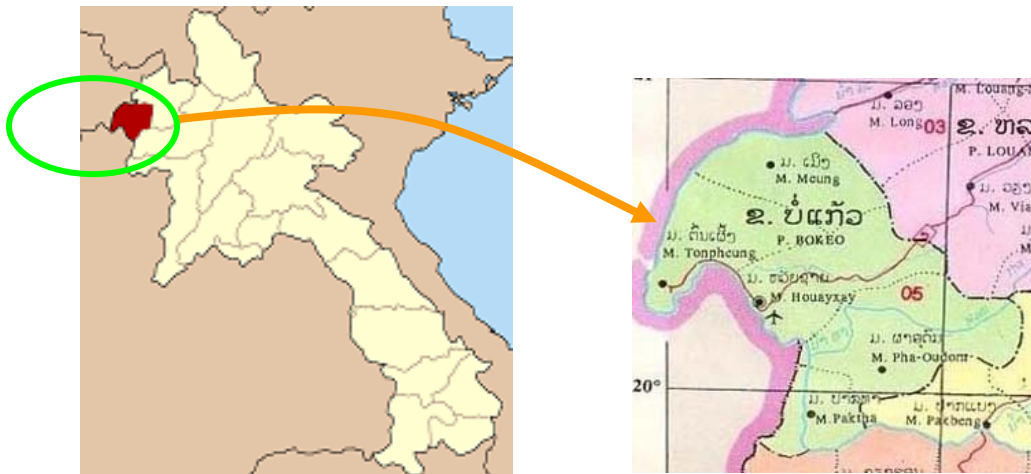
M. Louang-
ມ. ລອງ
M. Long
03
ຂ. ຫລ
P. LOUA
ມ. ເມິງ
M. Meung
ຂ. ບໍ່ແກ້ວ
P. BOKEO
ມ. ອ
M. Via
ມ. ຕົ້ນເຜີ້ງ
M. Tonpheung
ມ. ຫ້ວຍຊາຍ
M. Houayxay
05
ມ. ຜາອຸດົມ
M. Pha-Oudom
20°
ມ. ປາກທາ
M. Paktha
ມ. ປາກແບງ
M. Pakbeng